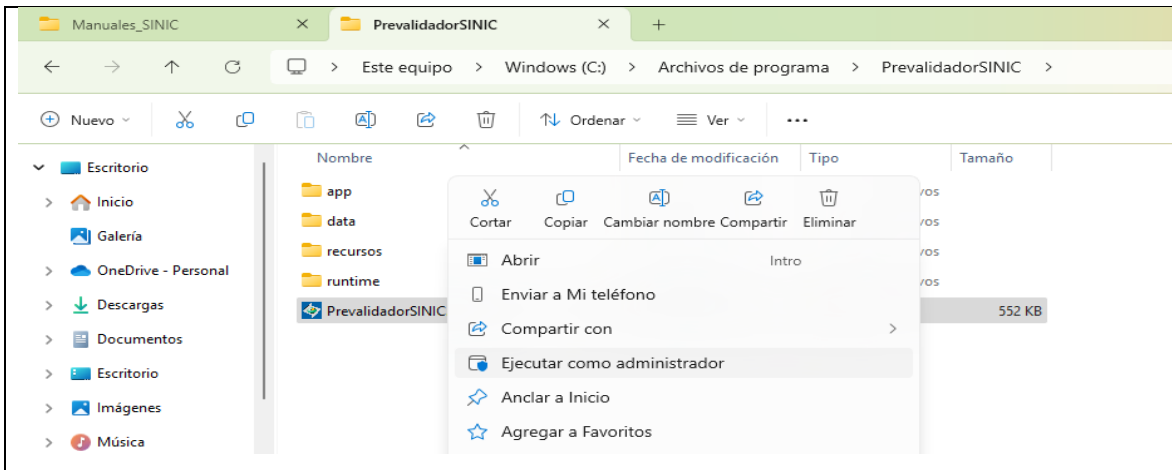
Manuales_SINIC ×
PrevalidadorSINIC ×
+

Este equipo > Windows (C:) > Archivos de programa > PrevalidadorSINIC >

Nuevo
Ordenar
Ver
...

Escritorio
Inicio
Galería
OneDrive - Personal
Descargas
Documentos
Escritorio
Imágenes
Música

| Nombre | Fecha de modificación | Tipo | Tamaño |
|---|---|---|---|
| app | | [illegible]vos | |
| data | | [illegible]vos | |
| recursos | | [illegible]vos | |
| runtime | | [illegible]vos | |
| PrevalidadorSINIC | | | 552 KB |

Cortar
Copiar
Cambiar nombre
Compartir
Eliminar
Abrir
Intro
Enviar a Mi teléfono
Compartir con
Ejecutar como administrador
Anclar a Inicio
Agregar a Favoritos